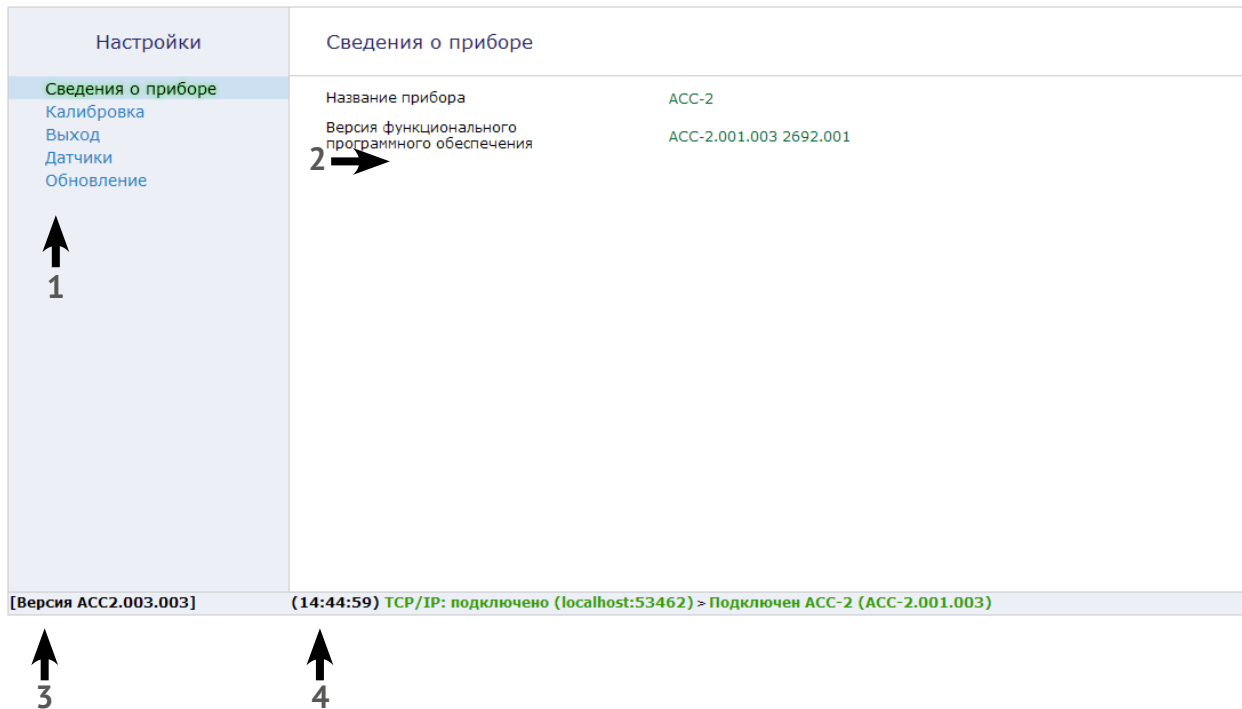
Настройки

Сведения о приборе
Калибровка
Выход
Датчики
Обновление

1

Сведения о приборе

Название прибора | АСС-2

Версия функционального программного обеспечения | АСС-2.001.003 2692.001

2

[Версия АСС2.003.003]

(14:44:59) TCP/IP: подключено (localhost:53462) > Подключен АСС-2 (АСС-2.001.003)

3

4